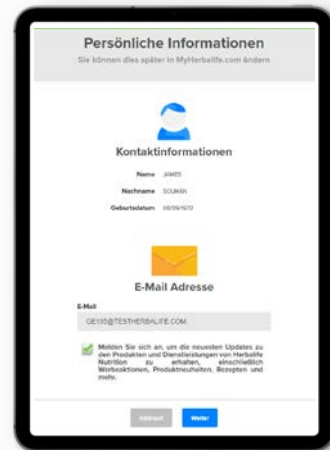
Persönliche Informationen
Sie können dies später in MyHerbalife.com ändern

Kontaktinformationen

Name JAMES
Nachname SOLMAN
Geburtsdatum 05/09/1972

E-Mail Adresse

E-Mail
OE105@TESTHERBALIFE.COM

Melden Sie sich an, um die neuesten Updates zu den Produkten und Dienstleistungen von Herbalife Nutrition zu erhalten, einschließlich Werbeaktionen, Produktneuheiten, Rezepten und mehr.

Abbrechen Weiter